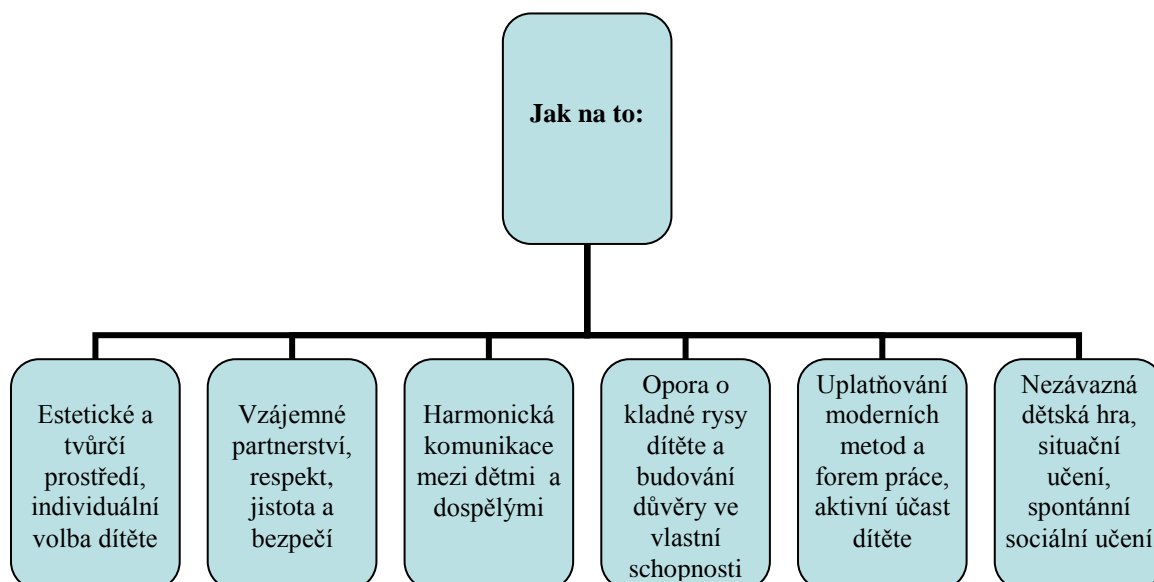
Jak na to:

Estetické a tvůrčí prostředí, individuální volba dítěte

Vzájemné partnerství, respekt, jistota a bezpečí

Harmonická komunikace mezi dětmi a dospělými

Opora o kladné rysy dítěte a budování důvěry ve vlastní schopnosti

Uplatňování moderních metod a forem práce, aktivní účast dítěte

Nezávazná dětská hra, situační učení, spontánní sociální učení